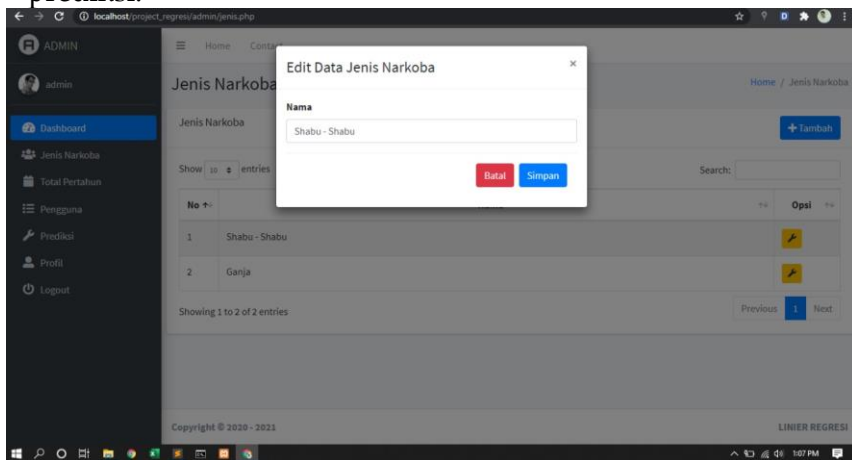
localhost/project_regresi/admin/jenis.php

ADMIN

admin

Dashboard

Jenis Narkoba

Total Pertahun

Pengguna

Prediksi

Profil

Logout

Home Conta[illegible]

Jenis Narkoba

Home / Jenis Narkoba

Jenis Narkoba

+Tambah

Show 10 entries

Search:

| No | Nama | Opsi |
|---|---|---|
| 1 | Shabu - Shabu | |
| 2 | Ganja | |

Showing 1 to 2 of 2 entries

Previous 1 Next

Edit Data Jenis Narkoba

×

Nama

Shabu - Shabu

Batal Simpan

Copyright © 2020 - 2021

LINIER REGRESI

1:07 PM